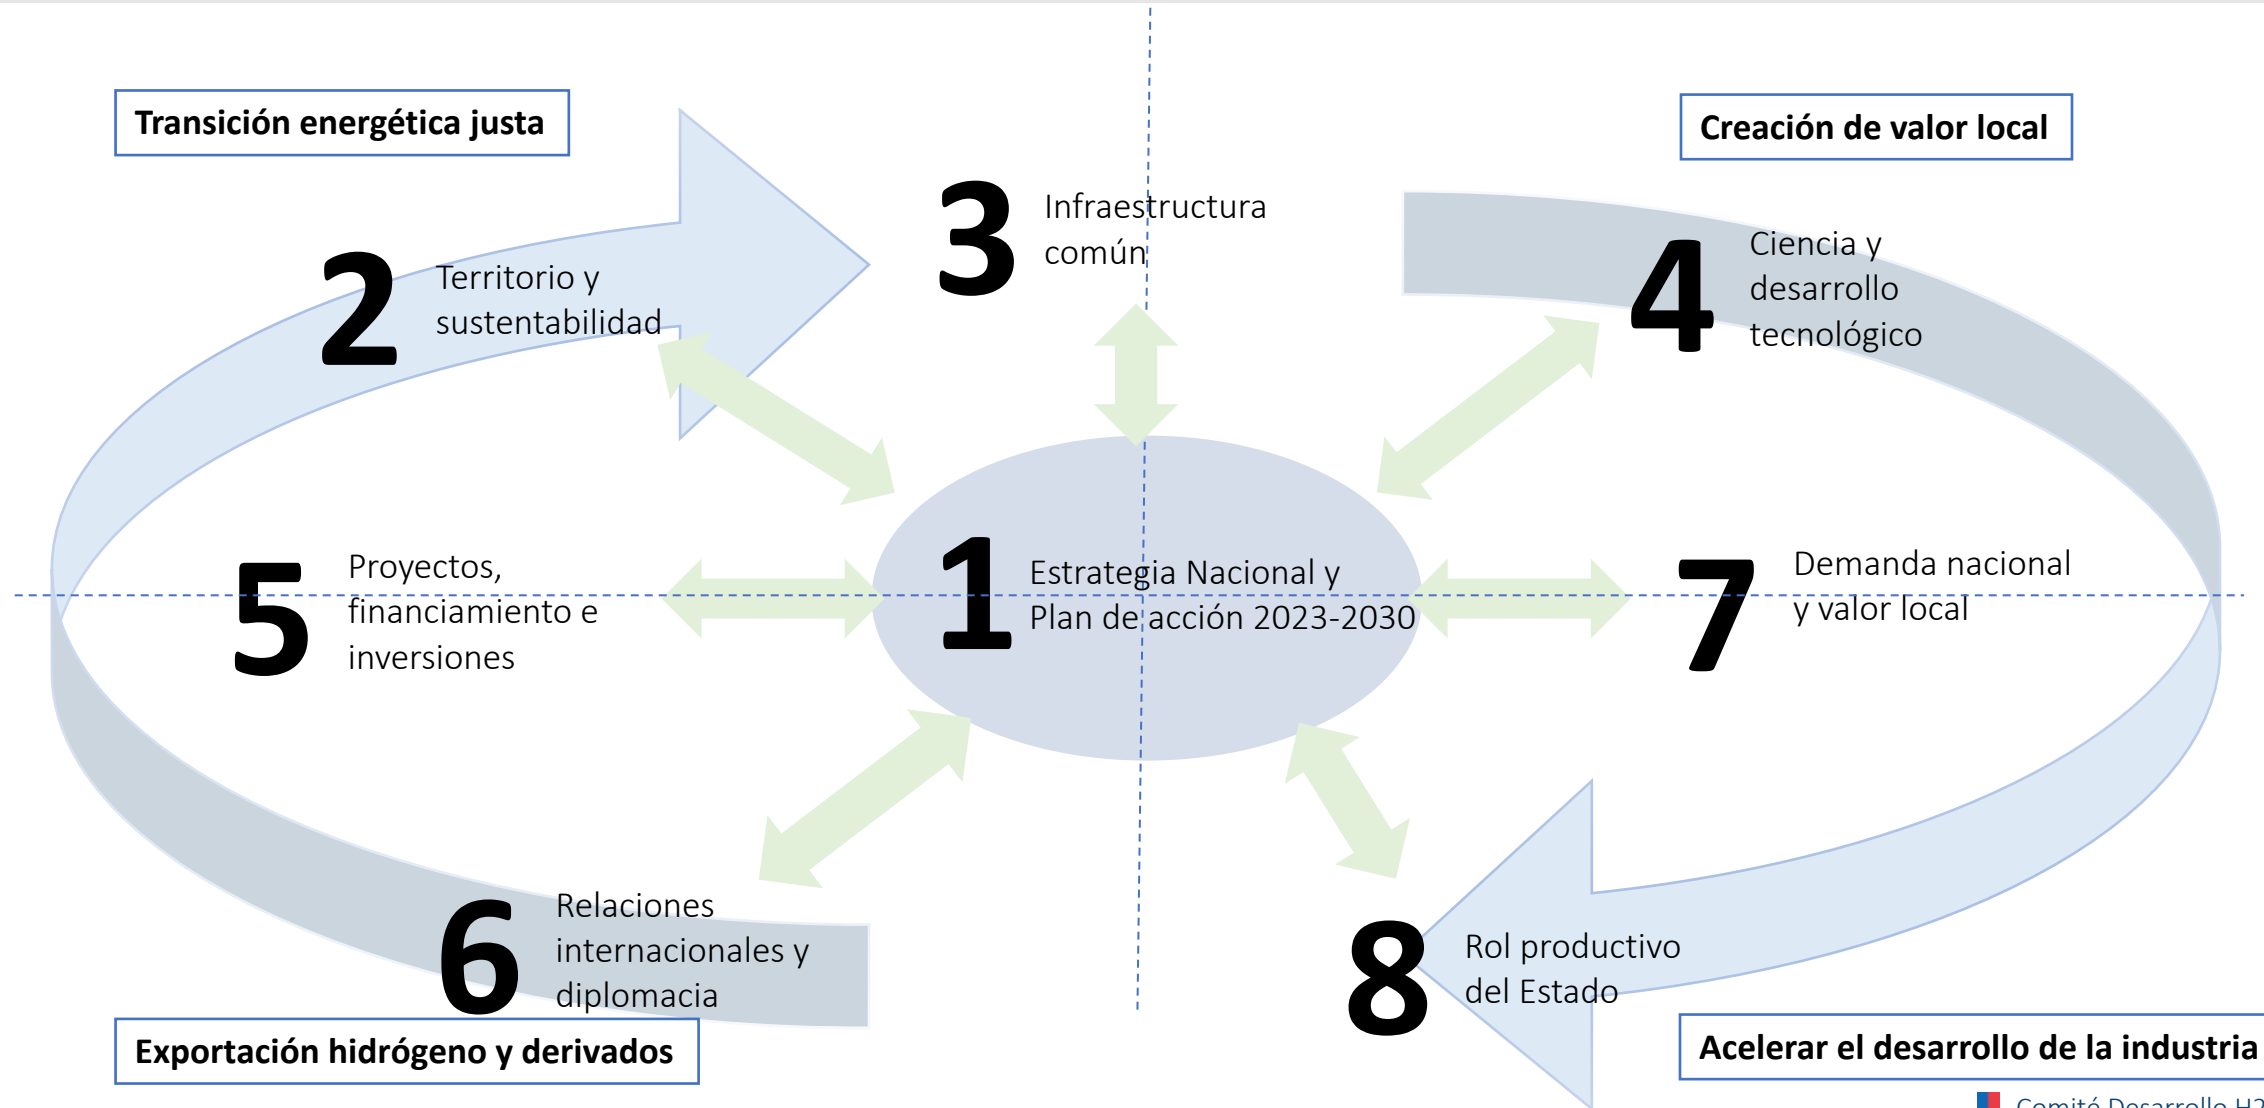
Transición energética justa

Creación de valor local

2 Territorio y sustentabilidad

3 Infraestructura común

4 Ciencia y desarrollo tecnológico

5 Proyectos, financiamiento e inversiones

1 Estrategia Nacional y Plan de acción 2023-2030

7 Demanda nacional y valor local

6 Relaciones internacionales y diplomacia

8 Rol productivo del Estado

Exportación hidrógeno y derivados

Acelerar el desarrollo de la industria

Comité Desarrollo H2 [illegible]